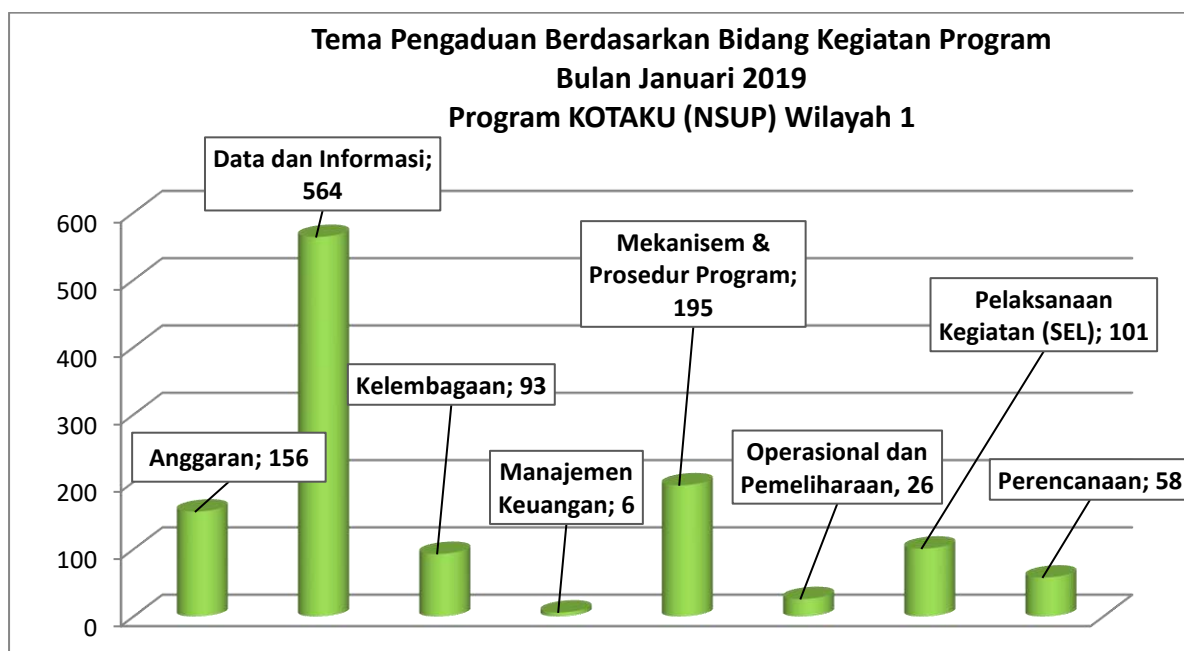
Tema Pengaduan Berdasarkan Bidang Kegiatan Program
Bulan Januari 2019
Program KOTAKU (NSUP) Wilayah 1

600
500
400
300
200
100
0

Anggaran; 156
Data dan Informasi; 564
Kelembagaan; 93
Manajemen Keuangan; 6
Mekanisem & Prosedur Program; 195
Operasional dan Pemeliharaan, 26
Pelaksanaan Kegiatan (SEL); 101
Perencanaan; 58